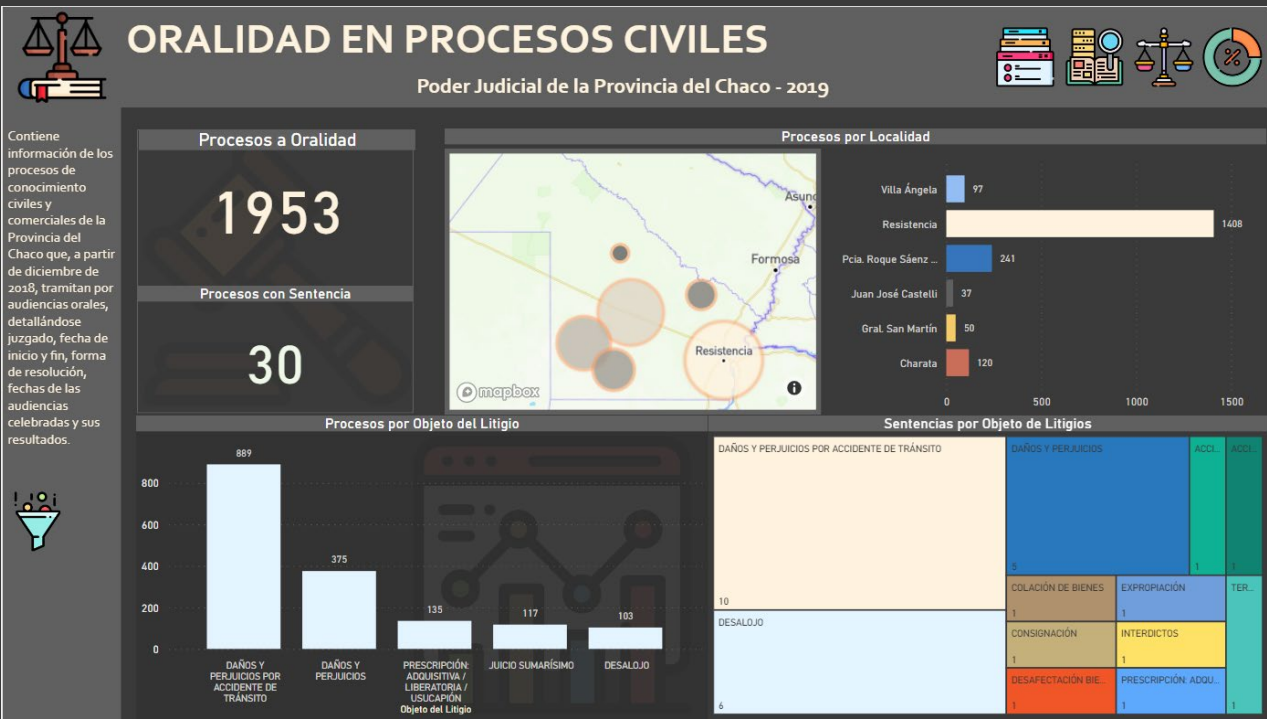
ORALIDAD EN PROCESOS CIVILES

Poder Judicial de la Provincia del Chaco - 2019

Contiene información de los procesos de conocimiento civiles y comerciales de la Provincia del Chaco que, a partir de diciembre de 2018, tramitan por audiencias orales, detallándose juzgado, fecha de inicio y fin, forma de resolución, fechas de las audiencias celebradas y sus resultados.

Procesos a Oralidad

1953

Procesos con Sentencia

30

Procesos por Localidad

Asunc

Formosa

Resistencia

mapbox

| Localidad | Procesos |
|---|---|
| Villa Ángela | 97 |
| Resistencia | 1408 |
| Pcia. Roque Sáenz ... | 241 |
| Juan José Castelli | 37 |
| Gral. San Martín | 50 |
| Charata | 120 |

0 500 1000 1500

Procesos por Objeto del Litigio

| Objeto del Litigio | Procesos |
|---|---|
| DAÑOS Y PERJUICIOS POR ACCIDENTE DE TRÁNSITO | 889 |
| DAÑOS Y PERJUICIOS | 375 |
| PRESCRIPCIÓN: ADQUISITIVA / LIBERATORIA / USUCAPIÓN | 135 |
| JUICIO SUMARÍSIMO | 117 |
| DESALOJO | 103 |

800 600 400 200 0

Objeto del Litigio

Sentencias por Objeto de Litigios

DAÑOS Y PERJUICIOS POR ACCIDENTE DE TRÁNSITO 10

DAÑOS Y PERJUICIOS 5

ACCI... 1

ACCI... 1

DESALOJO 6

COLACIÓN DE BIENES 1

EXPROPIACIÓN 1

TER... 

CONSIGNACIÓN 1

INTERDICTOS 1

DESAFECTACIÓN BIE... 1

PRESCRIPCIÓN: ADQU... 1